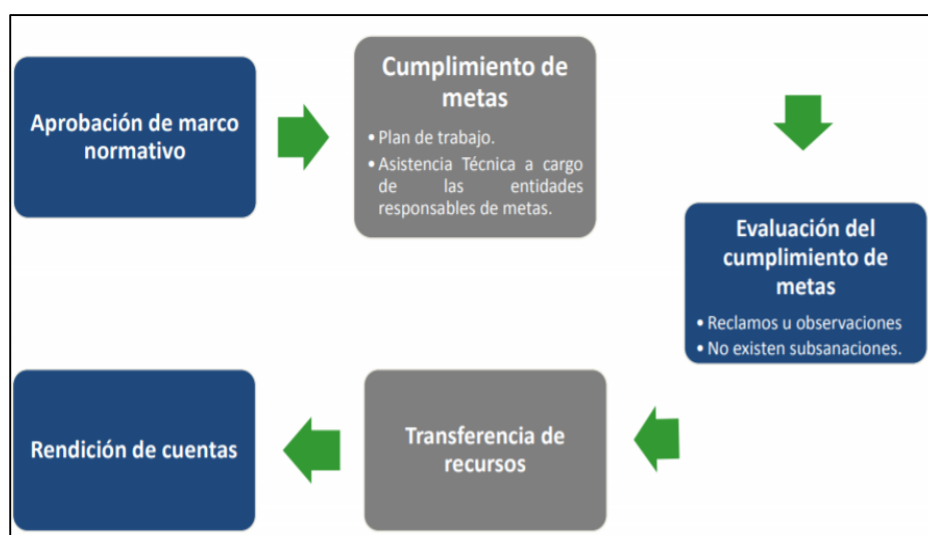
Aprobación de marco normativo

Cumplimiento de metas

• Plan de trabajo.
• Asistencia Técnica a cargo de las entidades responsables de metas.

Evaluación del cumplimiento de metas

• Reclamos u observaciones
• No existen subsanaciones.

Transferencia de recursos

Rendición de cuentas